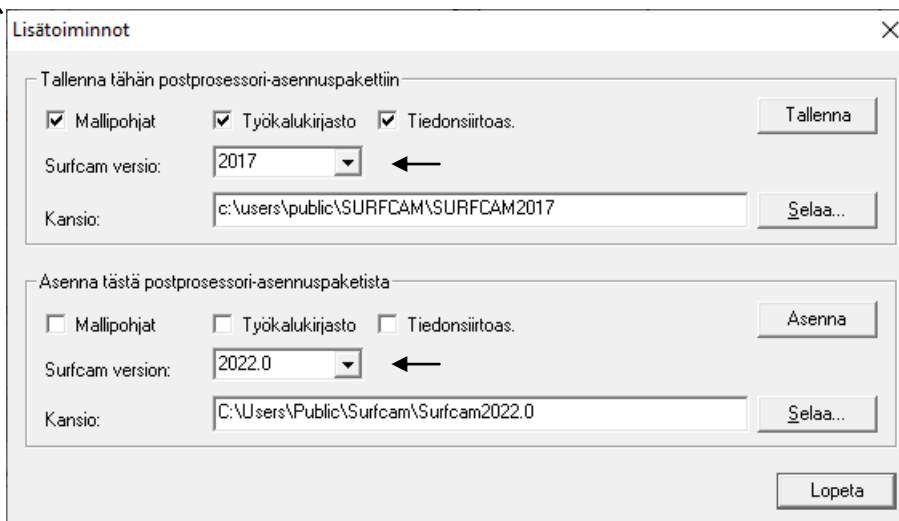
Lisätoiminnot

Tallenna tähän postprosessori-asennuspakettiin

☑ Mallipohjat ☑ Työkalukirjasto ☑ Tiedonsiirtoas.

Tallenna

Surfcam versio: 2017

Kansio: c:\users\public\SURFCAM\SURFCAM2017

Selaa...

Asenna tästä postprosessori-asennuspaketista

☐ Mallipohjat ☐ Työkalukirjasto ☐ Tiedonsiirtoas.

Asenna

Surfcam version: 2022.0

Kansio: C:\Users\Public\Surfcam\Surfcam2022.0

Selaa...

Lopeta